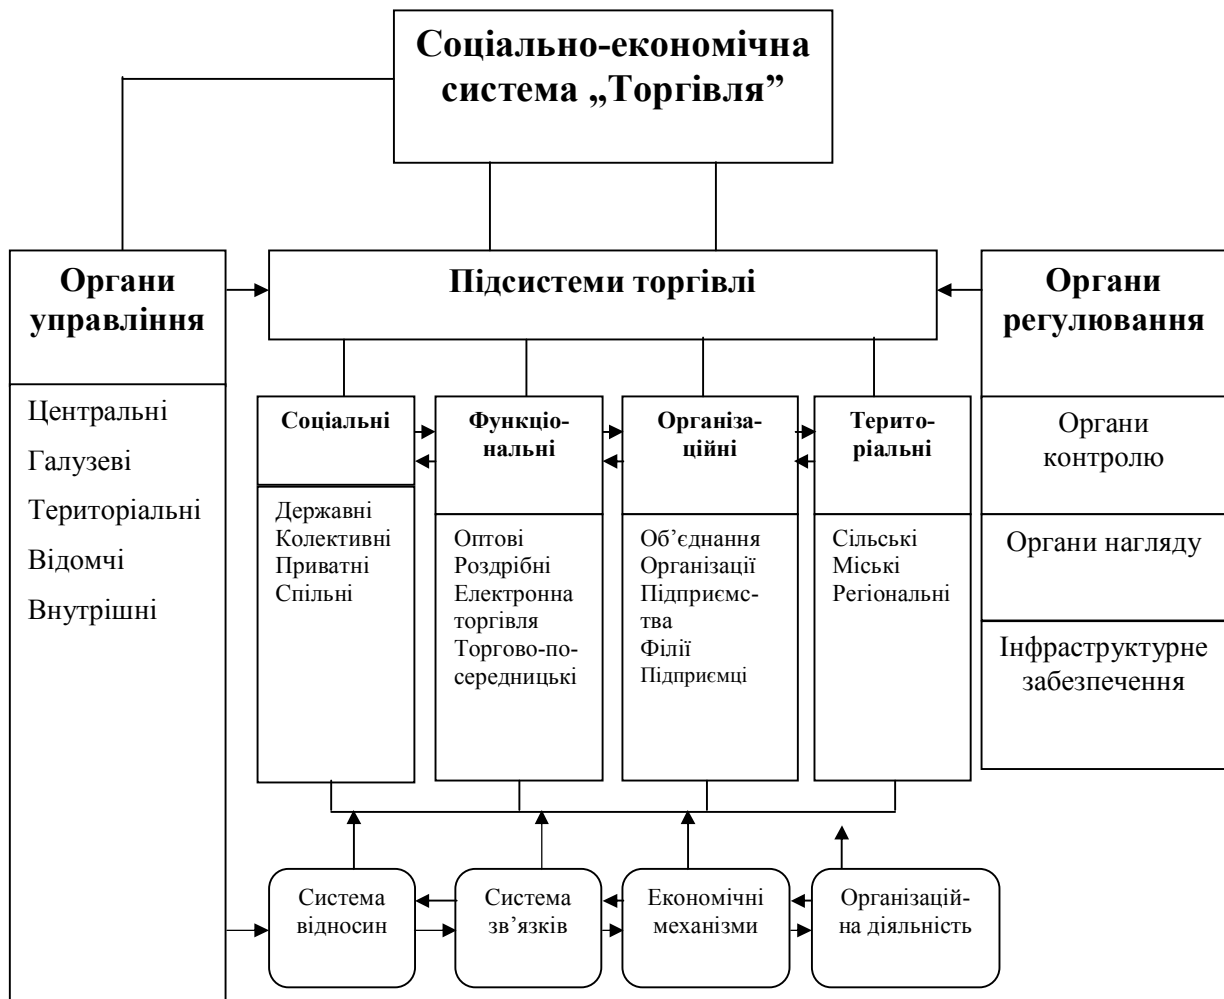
Соціально-економічна система „Торгівля”

Органи управління

Центральні
Галузеві
Територіальні
Відомчі
Внутрішні

Підсистеми торгівлі

Органи регулювання

Органи контролю

Органи нагляду

Інфраструктурне забезпечення

Соціальні

Державні
Колективні
Приватні
Спільні

Функціональні

Оптові
Роздрібні
Електронна торгівля
Торгово-посередницькі

Організаційні

Об’єднання
Організації
Підприємства
Філії
Підприємці

Територіальні

Сільські
Міські
Регіональні

Система відносин

Система зв’язків

Економічні механізми

Організаційна діяльність